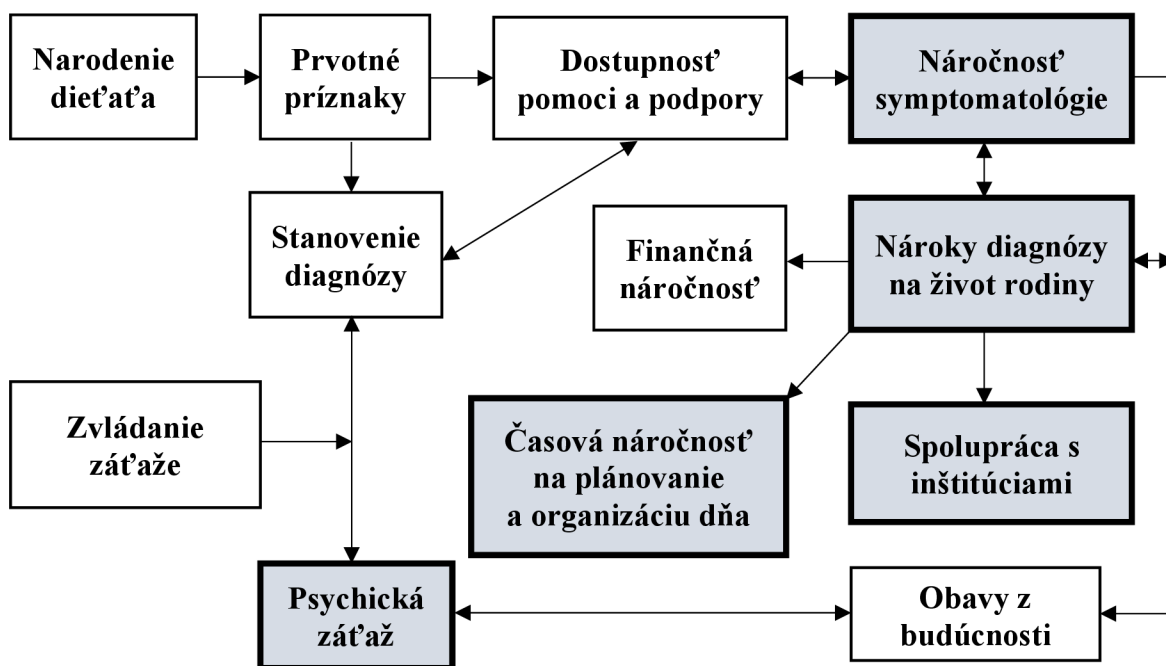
Narodenie dieťaťa

Prvotné príznaky

Dostupnosť pomoci a podpory

Náročnosť symptomatológie

Stanovenie diagnózy

Finančná náročnosť

Nároky diagnózy na život rodiny

Zvládanie záťaže

Časová náročnosť na plánovanie a organizáciu dňa

Spolupráca s inštitúciami

Psychická záťaž

Obavy z budúcnosti